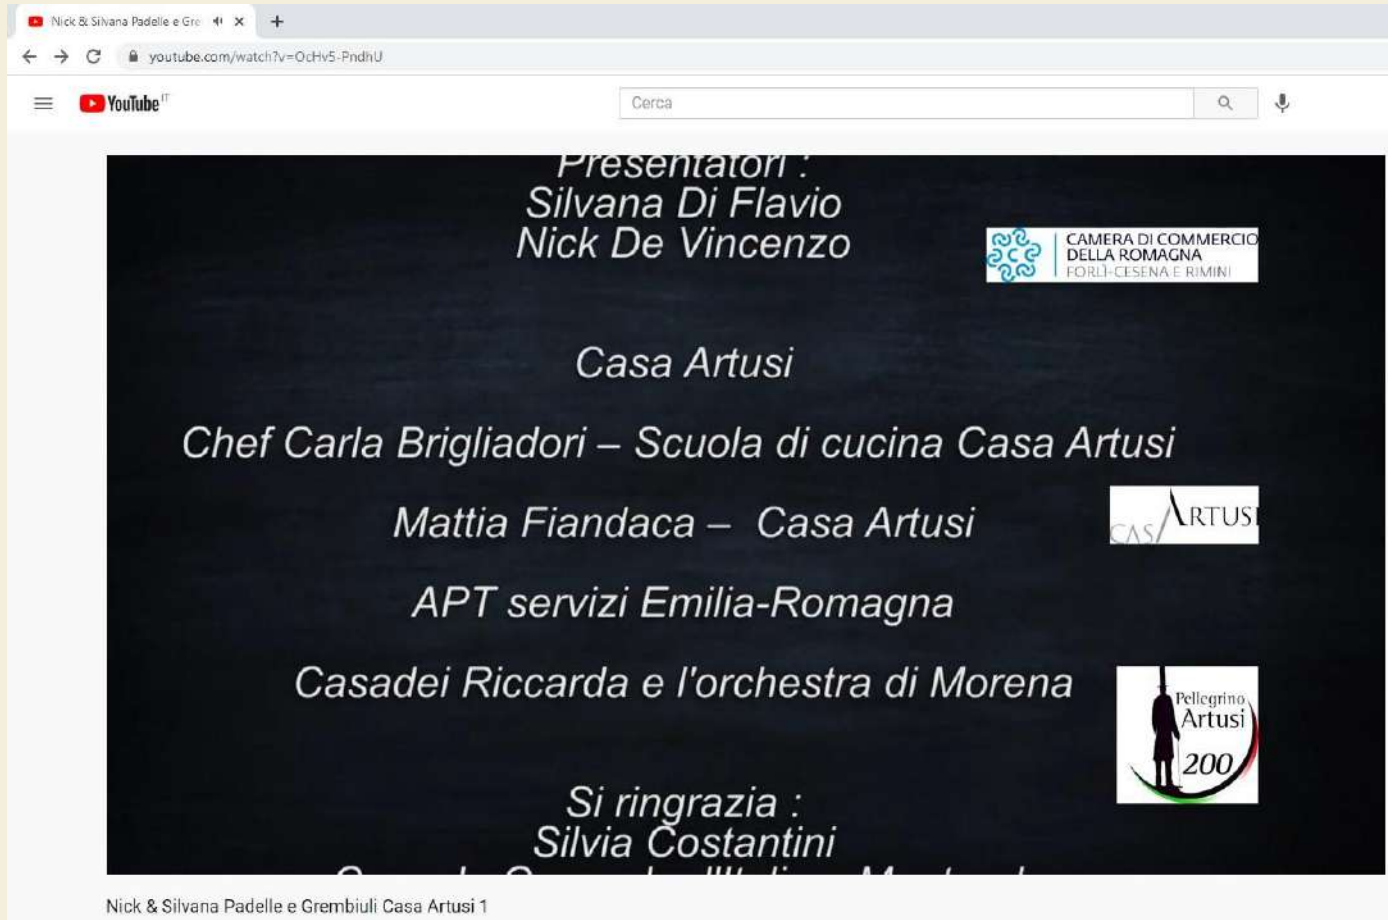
Nick & Silvana Padelle e Gre

youtube.com/watch?v=OcHv5-PndhU

YouTube IT

Cerca

Presentatori :
Silvana Di Flavio
Nick De Vincenzo

CAMERA DI COMMERCIO
DELLA ROMAGNA
FORLÌ-CESENA E RIMINI

Casa Artusi

Chef Carla Brigliadori – Scuola di cucina Casa Artusi

Mattia Fiandaca – Casa Artusi

CASA ARTUSI

APT servizi Emilia-Romagna

Casadei Riccarda e l'orchestra di Morena

Pellegrino
Artusi
200

Si ringrazia :
Silvia Costantini
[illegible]

Nick & Silvana Padelle e Grembiuli Casa Artusi 1